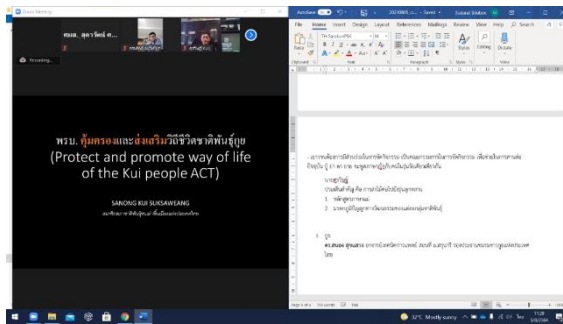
Zoom Meeting

ดร.ม. สุดาวัลย์ ค...

Recording...

พรบ. คุ้มครองและส่งเสริมวิถีชีวิตชาติพันธุ์กูย
(Protect and promote way of life of the Kui people ACT)

SANONG KUI SUKSAWEANG

AutoSave Off

File Home Insert Draw Design Layout References Mailings Review View Help Search

Paste

Clipboard Font Paragraph Styles Editing Dictate

Styles Editing Dictate

1. หลักสูตรการสอน
2. มาตรฐานผู้สอนภาษาถิ่นและการสอนแบบ

ดร.สนอง สุขแสวง

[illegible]

32°C Mostly sunny

ENG